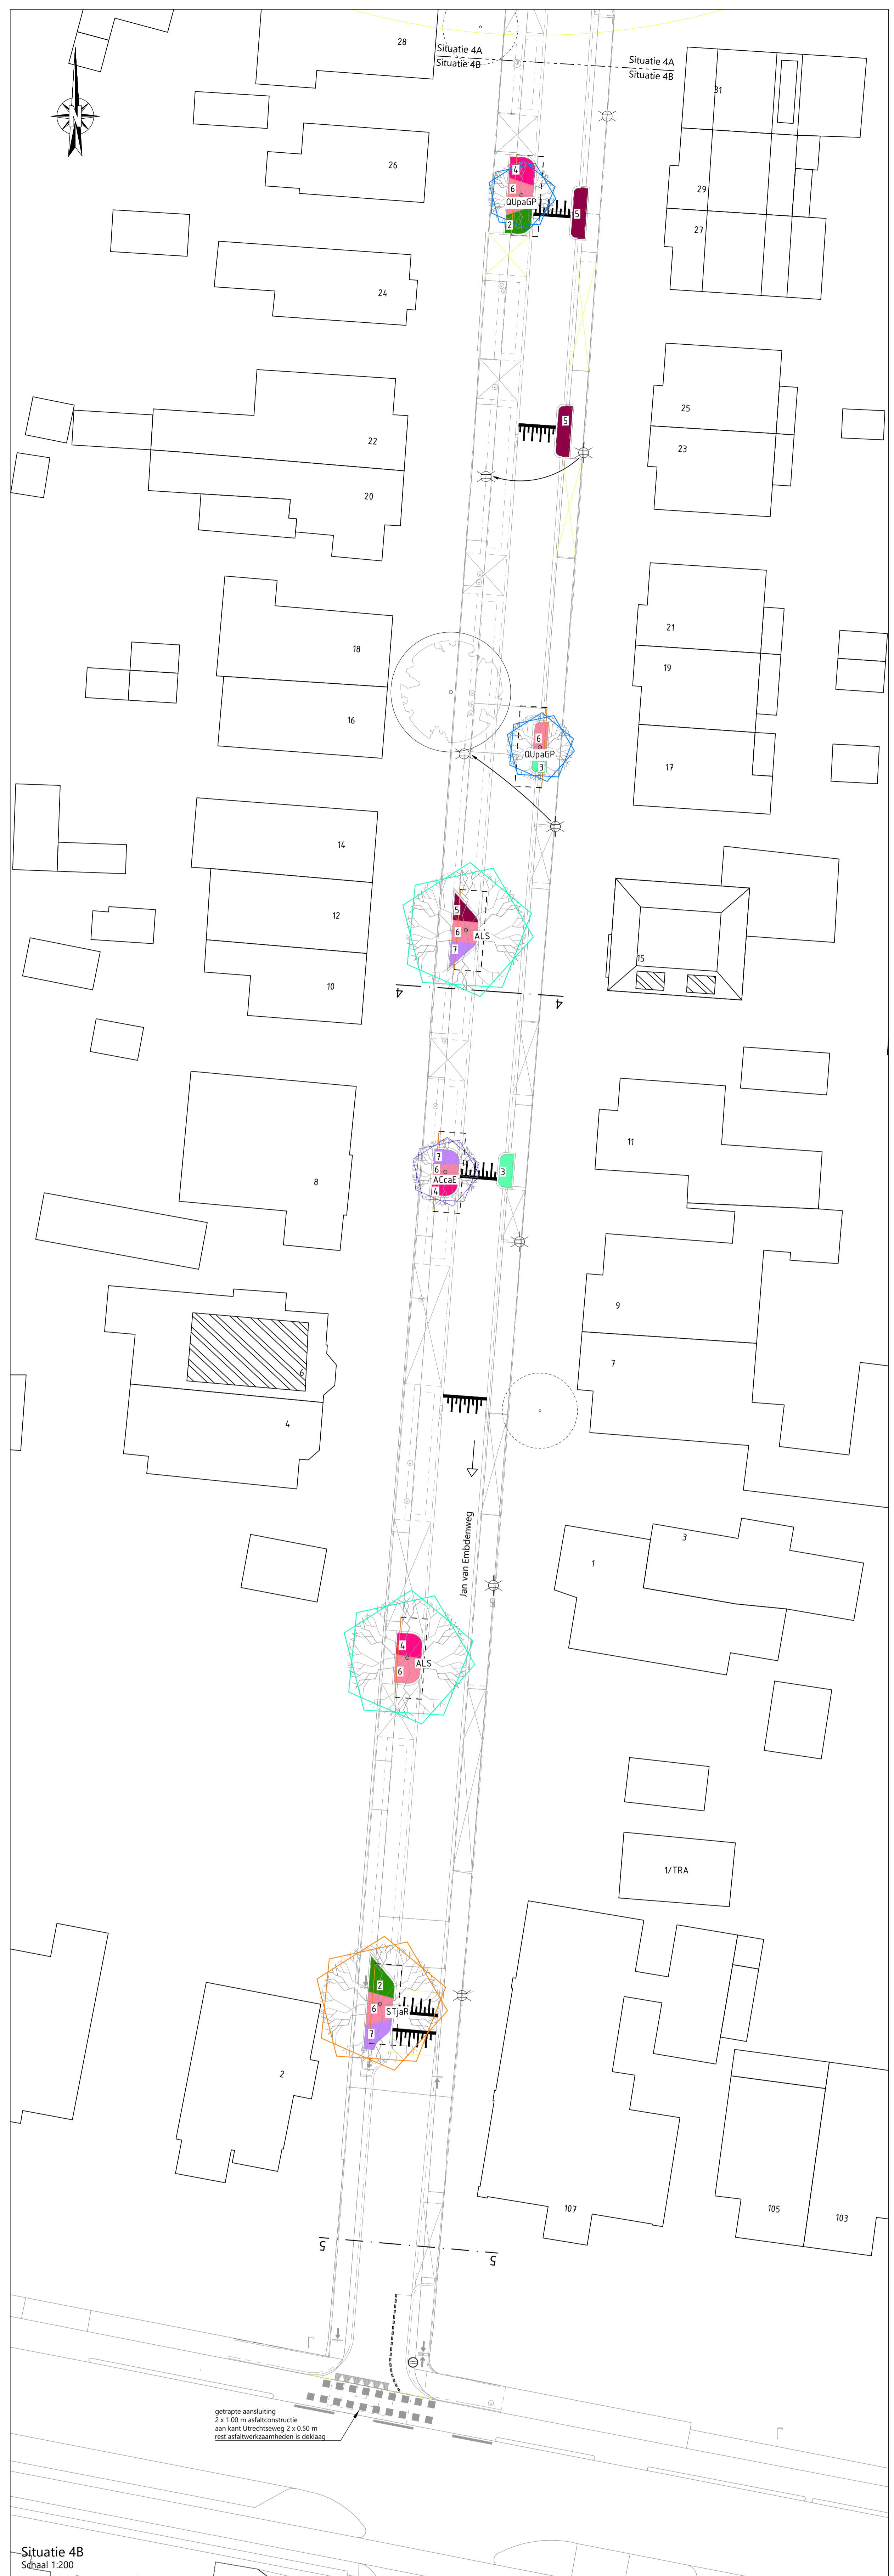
28
Situatie 4A
Situatie 4B
Situatie 4A
Situatie 4B
31
26
4
6
QUpaGP
2
5
29
27
24
25
23
5
22
20
18
16
21
19
17
6
QUpaGP
3
14
12
10
5
6
ALS
7
15
4
4
11
8
7
6
ACcaE
4
3
9
7
6
4
Jan van Embdenweg
1
3
4
6
ALS
1/TRA
2
6
STjaR
7
2
107
105
103
5
5
getrapte aansluiting
2 x 1.00 m asfaltconstructie
aan kant Utrechtseweg 2 x 0.50 m
rest asfaltwerkzaamheden is deklaag
Situatie 4B
Schaal 1:200